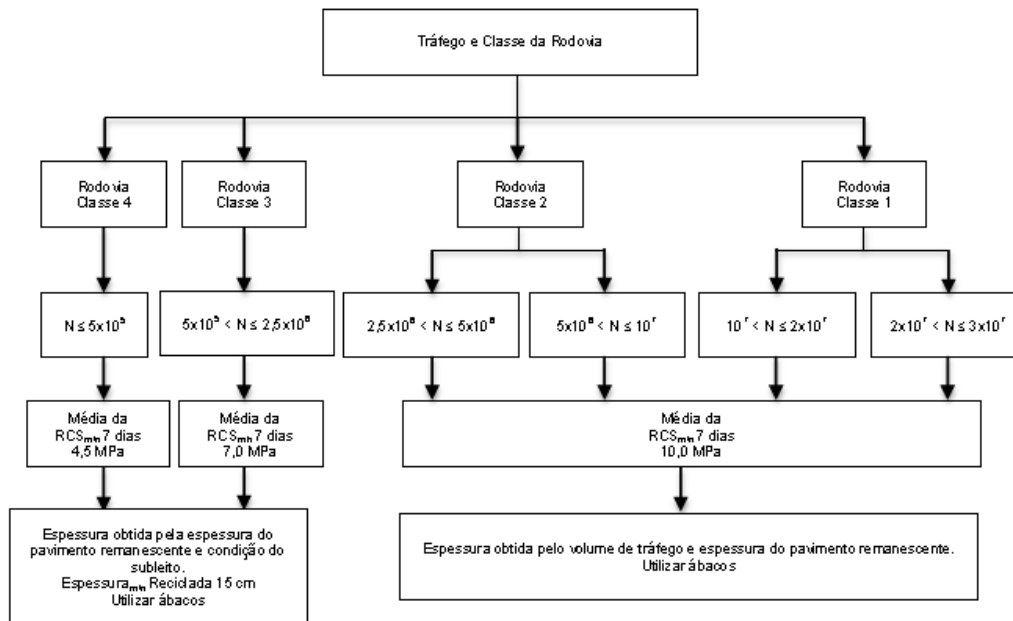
Tráfego e Classe da Rodovia

Rodovia Classe 4

Rodovia Classe 3

Rodovia Classe 2

Rodovia Classe 1

$N \leq 5x10^5$

$5x10^5 < N \leq 2,5x10^6$

$2,5x10^6 < N \leq 5x10^6$

$5x10^6 < N \leq 10^7$

$10^7 < N \leq 2x10^7$

$2x10^7 < N \leq 3x10^7$

Média da $RCS_{min}$ 7 dias 4,5 MPa

Média da $RCS_{min}$ 7 dias 7,0 MPa

Média da $RCS_{min}$ 7 dias 10,0 MPa

Espessura obtida pela espessura do pavimento remanescente e condição do subleito. $Espessura_{min}$ Reciclada 15 cm Utilizar ábacos

Espessura obtida pelo volume de tráfego e espessura do pavimento remanescente. Utilizar ábacos